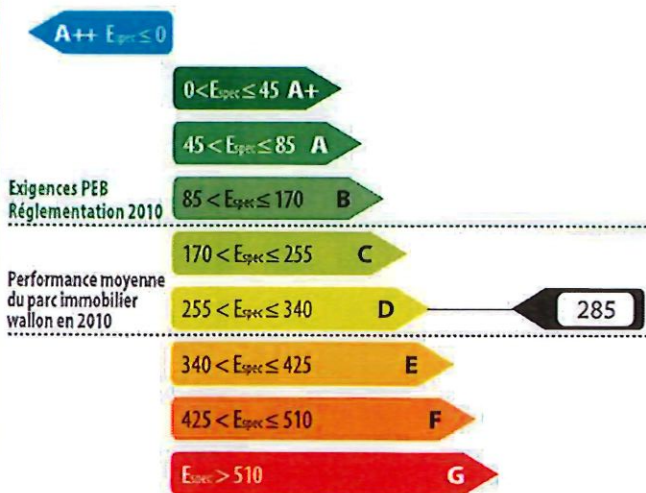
A++ $E_{spec} \leq 0$

$0 < E_{spec} \leq 45$ A+

$45 < E_{spec} \leq 85$ A

Exigences PEB Réglementation 2010

$85 < E_{spec} \leq 170$ B

$170 < E_{spec} \leq 255$ C

Performance moyenne du parc immobilier wallon en 2010

$255 < E_{spec} \leq 340$ D

285

$340 < E_{spec} \leq 425$ E

$425 < E_{spec} \leq 510$ F

$E_{spec} > 510$ G